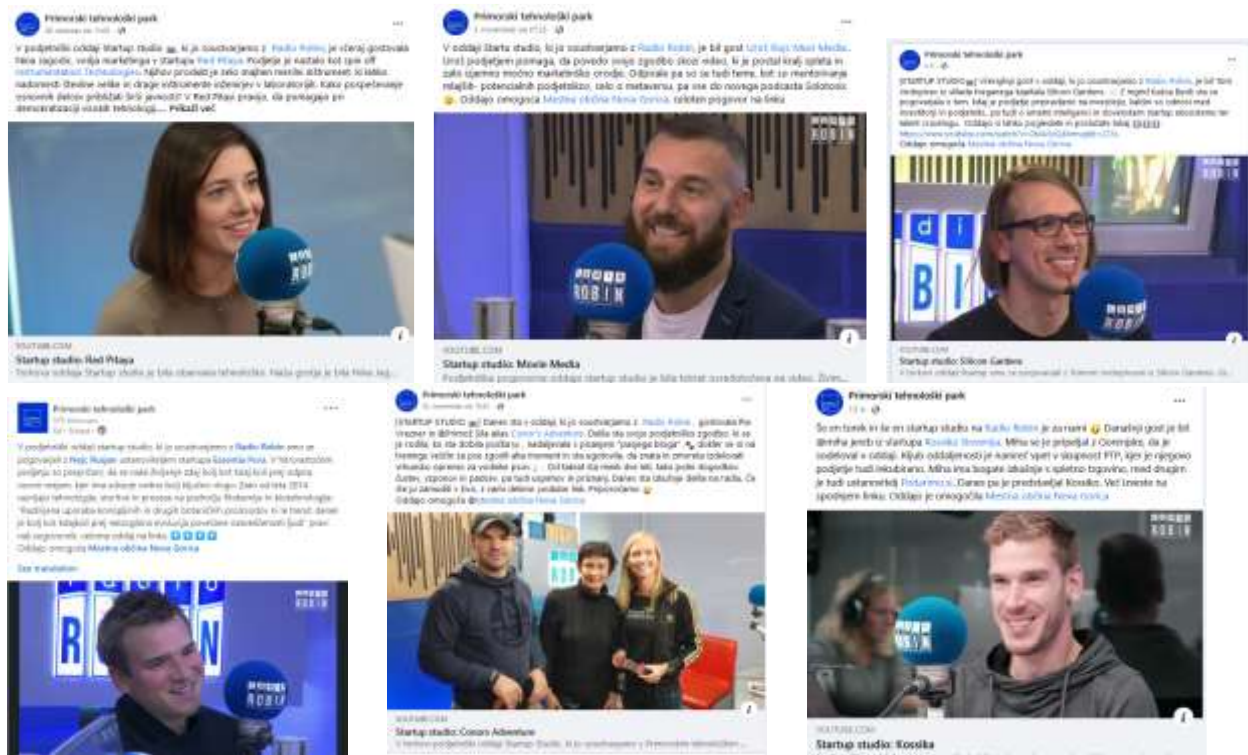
Primorski tehnološki park

V podjetniški oddaji Startup studio, ki jo soustvarjamo z Radio Robin, je včeraj gostovala Nina Jagodic, vodja marketinga v startupu Red Pitaya. Podjetje je nastalo kot spin off Instrumentation Technologies. Njihov produkt je zelo majhen merilni instrument, ki lahko nadomesti številne velike in drage instrumente... Prikaži več

YOUTUBE.COM
Startup studio: Red Pitaya

Primorski tehnološki park

V oddaji Starta studio, ki jo soustvarjamo z Radio Robin, je bil gost Uroš Rajš Movie Media. Uroš podjetjem pomaga, da povedo svojo zgodbo skozi video, ki je postal kralj spleta in zato izjemno močno marketinško orodje. Odpirala pa so se tudi teme, kot so mentoriranje mlajših potencialnih podjetnikov, celo o metaversu, pa vse do novega podcasta Solomon. Oddajo omogoča Mestna občina Nova Gorica, celoten pogovor na linku

YOUTUBE.COM
Startup studio: Movie Media

Primorski tehnološki park

STARTUP STUDIO Včerajšnji gost v oddaji, ki jo soustvarjamo z Radio Robin, je bil Nino Vidmar iz silicon Gardens. Z njim Kelina Bevk sta se pogovarjala o tem, kdaj je podjetje pripravljeno na investicijo...
Oddajo omogoča Mestna občina Nova Gorica

YOUTUBE.COM
Startup studio: Silicon Gardens

Primorski tehnološki park

V podjetniški oddaji startup studio, ki jo soustvarjamo z Radio Robin smo se pogovarjali z Rok Rutar ustanoviteljem startupa Esoxia Hiša...
Oddajo omogoča Mestna občina Nova Gorica
See translation

Primorski tehnološki park

STARTUP STUDIO Danes sta v oddaji, ki jo soustvarjamo z Radio Robin, gostovala Pia Vrezner in Bernard Sila alias Conoro Adventure...
Oddajo omogoča Mestna občina Nova Gorica

YOUTUBE.COM
Startup studio: Conoro Adventure

Primorski tehnološki park

Ko se torek in že en startup studio na Radio Robin je za nami. Današnji gost je bil direktor startupa Kossika Slovenija. Miha se je preselil z Gorenjske, da je sodeloval v oddaji... Oddajo je omogočila Mestna občina Nova Gorica

YOUTUBE.COM
Startup studio: Kossika